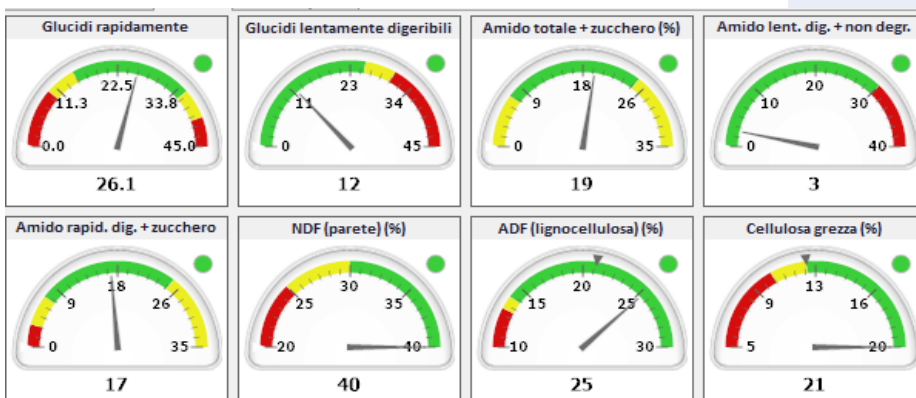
Glucidi rapidamente

0.0 11.3 22.5 33.8 45.0

26.1

Glucidi lentamente digeribili

0 11 23 34 45

12

Amido totale + zucchero (%)

0 9 18 26 35

19

Amido lent. dig. + non degr.

0 10 20 30 40

3

Amido rapid. dig. + zucchero

0 9 18 26 35

17

NDF (parete) (%)

20 25 30 35 40

40

ADF (lignocellulosa) (%)

10 15 20 25 30

25

Cellulosa grezza (%)

5 9 13 16 20

21